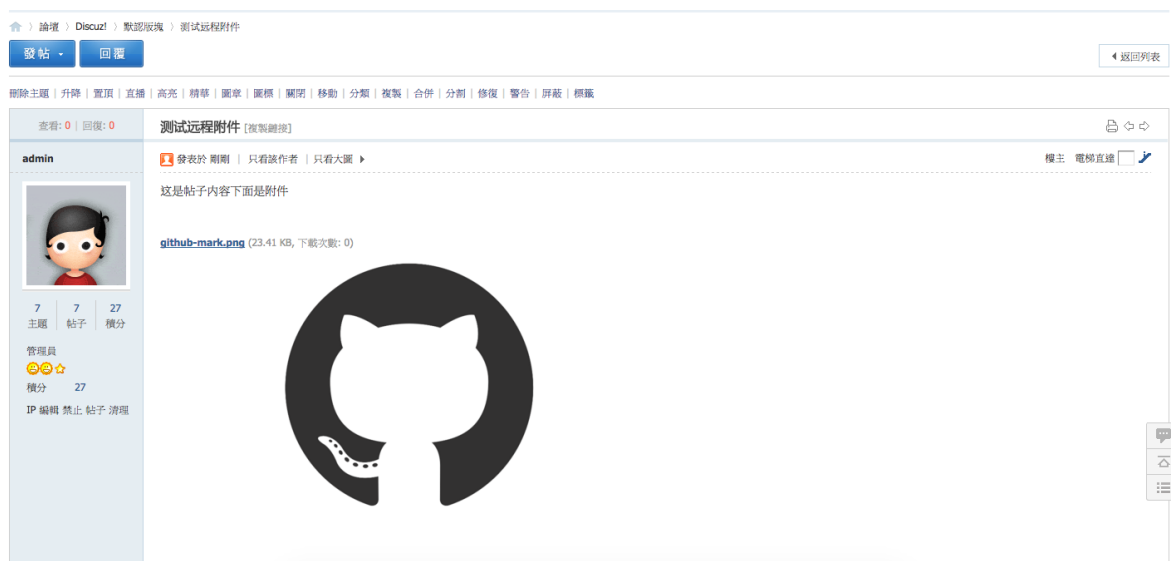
論壇 › Discuz! › 默認版塊 › 测试远程附件

發帖 回覆

返回列表

刪除主題 | 升降 | 置頂 | 直播 | 高亮 | 精華 | 圖章 | 圖標 | 關閉 | 移動 | 分類 | 複製 | 合併 | 分割 | 修復 | 警告 | 屏蔽 | 標籤

查看: 0 | 回復: 0

测试远程附件 [複製鏈接]

admin

發表於 剛剛 | 只看該作者 | 只看大圖

樓主 電梯直達

这是帖子内容下面是附件

github-mark.png (23.41 KB, 下載次數: 0)

| 7 | 7 | 27 |
|---|---|---|
| 主題 | 帖子 | 積分 |

管理員

積分 27

IP 編輯 禁止 帖子 清理